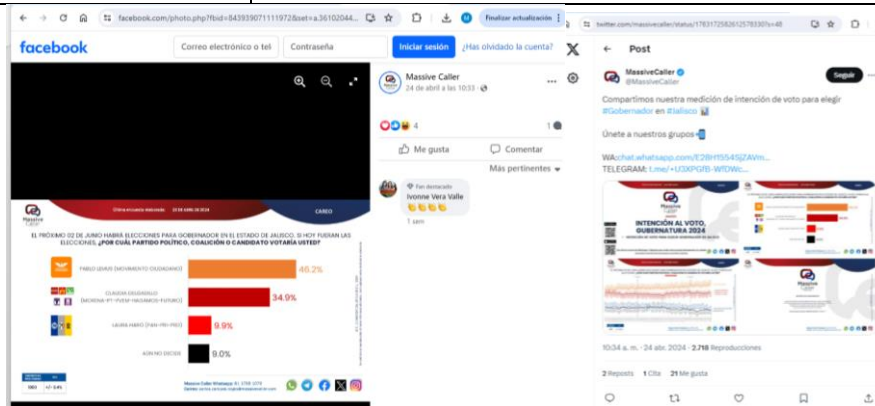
facebook.com/photo.php?fbid=843939071111972&set=a.36102044...

Finalizar actualización

facebook

Correo electrónico o tel

Contraseña

Iniciar sesión

¿Has olvidado la cuenta?

Massive Caller

Otra encuesta realizada 22 DE ABRIL DE 2024

CARGO

EL PRÓXIMO 02 DE JUNIO HABRÁ ELECCIONES PARA GOBERNADOR EN EL ESTADO DE JALISCO. SI HOY FUERAN LAS ELECCIONES, ¿POR CUÁL PARTIDO POLÍTICO, COALICIÓN O CANDIDATO VOTARÍA USTED?

PABLO LEMUS (MOVIMIENTO CIUDADANO) 46.2%

CLAUDIA DELGADILLO (MORENA-PT-PVEM-HAGAMOS-FUTURO) 34.9%

LAURA HARO (PAN-PRI-PRD) 9.9%

AÚN NO DECIDE 9.0%

Massive Caller

24 de abril a las 10:33

4

1

Me gusta

Comentar

Más pertinentes

Fan destacado

Ivonne Vera Valle

1 sem

twitter.com/massivecaller/status/1783172582612578330?s=48

Post

MassiveCaller

@MassiveCaller

Seguir

Compartimos nuestra medición de intención de voto para elegir #Gobernador en #Jalisco

Únete a nuestros grupos

WA:chat.whatsapp.com/E28H1554SjZAVm...

TELEGRAM: t.me/+U3XPQfB-WfDWc...

INTENCIÓN AL VOTO, GUBERNATURA 2024

Massive Caller

10:34 a. m. · 24 abr. 2024 · 2.718 Reproducciones

2 Reposts 1 Cita 21 Me gusta